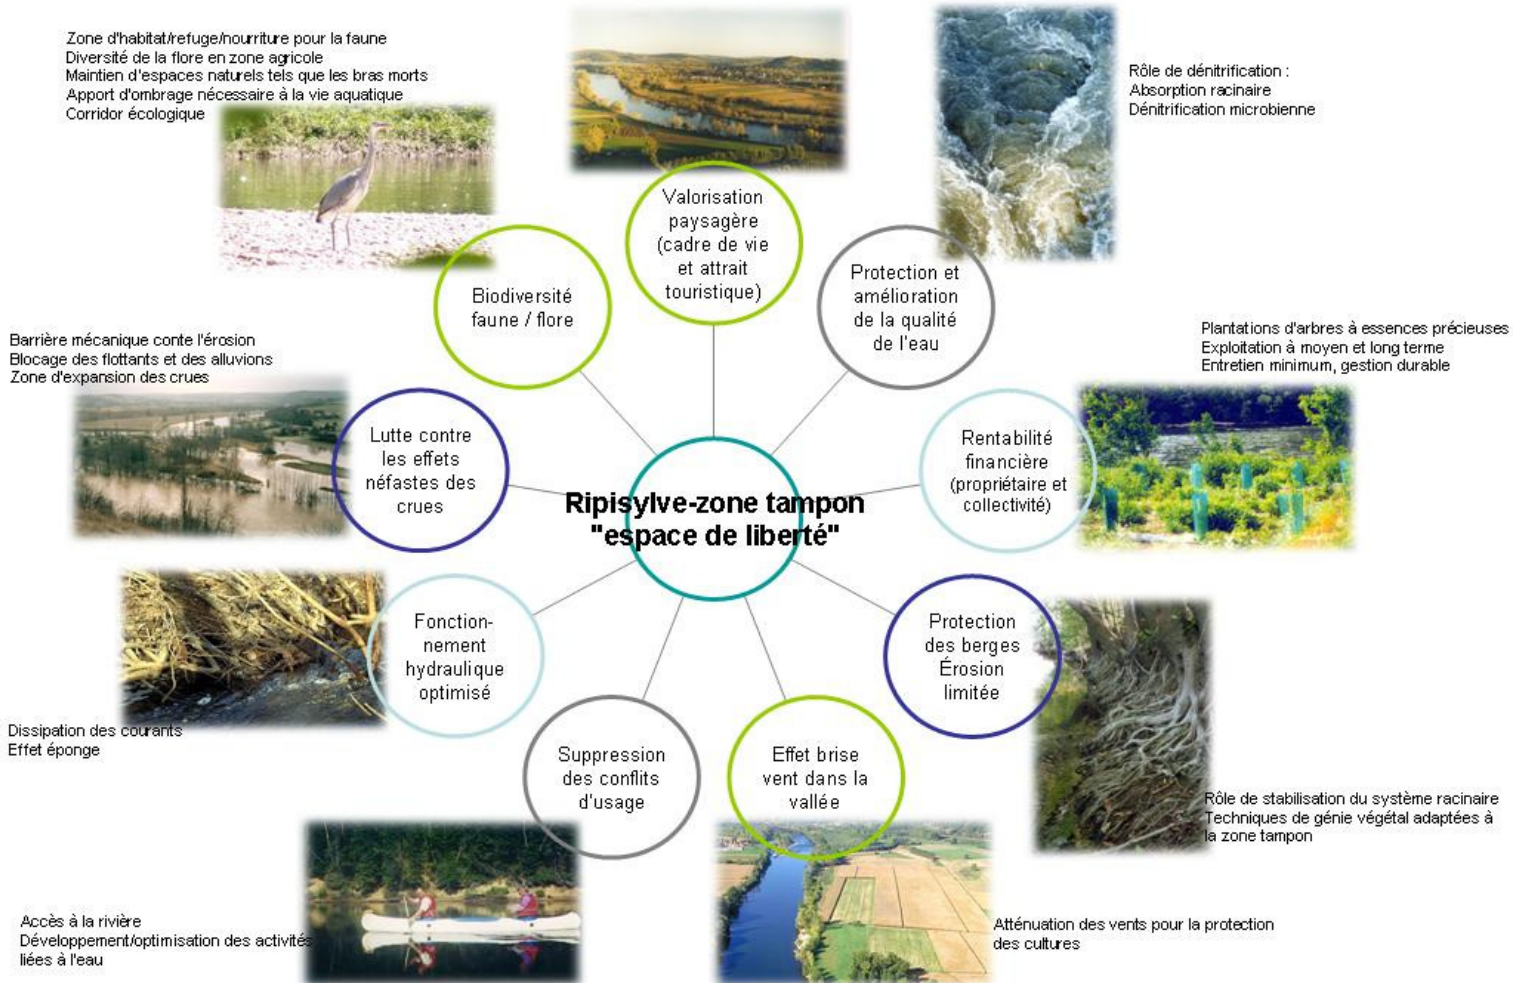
Zone d'habitat/refuge/nourriture pour la faune
Diversité de la flore en zone agricole
Maintien d'espaces naturels tels que les bras morts
Apport d'ombrage nécessaire à la vie aquatique
Corridor écologique

Valorisation paysagère (cadre de vie et attrait touristique)

Rôle de dénitrification :
Absorption racinaire
Dénitrification microbienne

Biodiversité faune / flore

Protection et amélioration de la qualité de l'eau

Plantations d'arbres à essences précieuses
Exploitation à moyen et long terme
Entretien minimum, gestion durable

Barrière mécanique conte l'érosion
Blocage des flottants et des alluvions
Zone d'expansion des crues

Lutte contre les effets néfastes des crues

Ripisylve-zone tampon "espace de liberté"

Rentabilité financière (propriétaire et collectivité)

Fonctionnement hydraulique optimisé

Protection des berges Érosion limitée

Dissipation des courants
Effet éponge

Suppression des conflits d'usage

Effet brise vent dans la vallée

Rôle de stabilisation du système racinaire
Techniques de génie végétal adaptées à la zone tampon

Accès à la rivière
Développement/optimisation des activités liées à l'eau

Atténuation des vents pour la protection des cultures